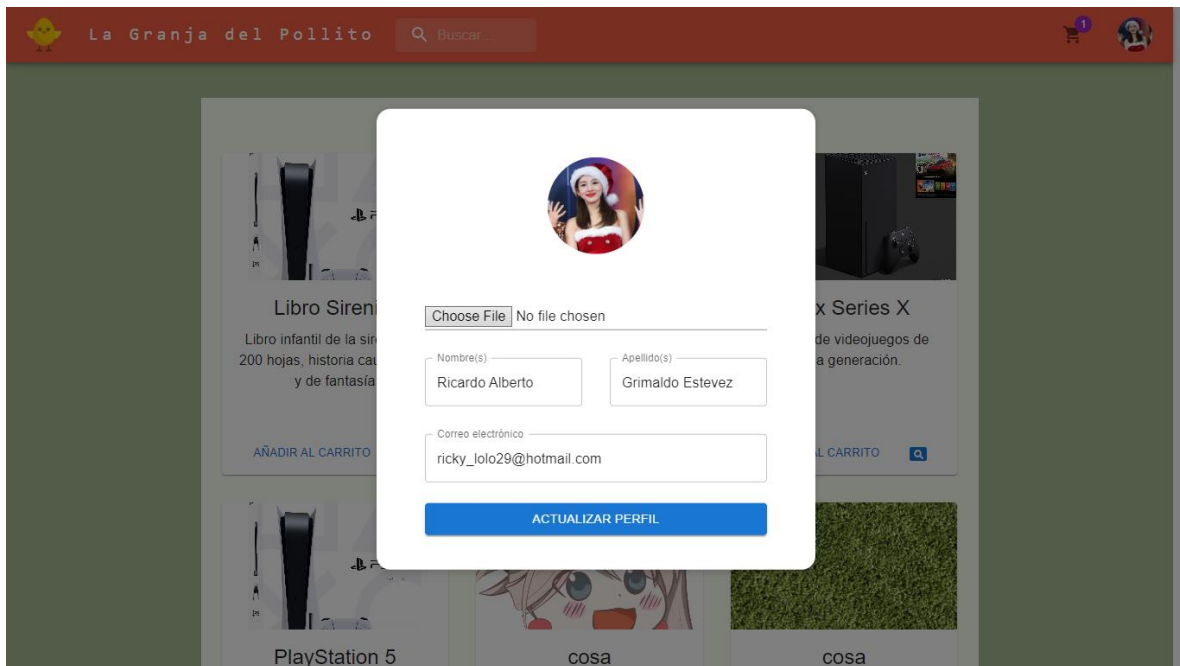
La Granja del Pollito

Buscar...

1

Libro Sireni

Libro infantil de la sir
200 hojas, historia cau
y de fantasía

AÑADIR AL CARRITO

x Series X

de videojuegos de
a generación.

L CARRITO

Choose File No file chosen

Nombre(s)
Ricardo Alberto

Apellido(s)
Grimaldo Estevez

Correo electrónico
ricky_lolo29@hotmail.com

ACTUALIZAR PERFIL

PlayStation 5

cosa

cosa